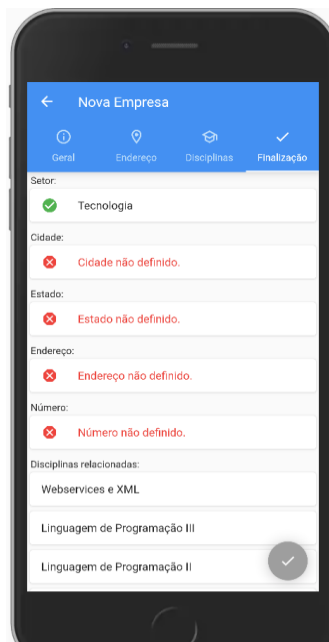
Nova Empresa

Geral
Endereço
Disciplinas
Finalização

Setor:
Tecnologia

Cidade:
Cidade não definido.

Estado:
Estado não definido.

Endereço:
Endereço não definido.

Número:
Número não definido.

Disciplinas relacionadas:
Webservices e XML

Linguagem de Programação III

Linguagem de Programação II